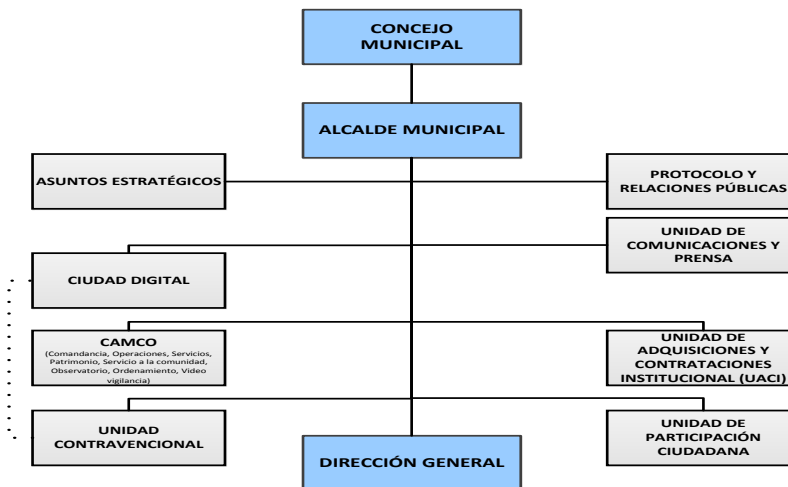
CONCEJO MUNICIPAL

ALCALDE MUNICIPAL

ASUNTOS ESTRATÉGICOS

PROTOCOLO Y RELACIONES PÚBLICAS

UNIDAD DE COMUNICACIONES Y PRENSA

CIUDAD DIGITAL

CAMCO
(Comandancia, Operaciones, Servicios, Patrimonio, Servicio a la comunidad, Observatorio, Ordenamiento, Video vigilancia)

UNIDAD DE ADQUISICIONES Y CONTRATACIONES INSTITUCIONAL (UACI)

UNIDAD CONTRAVENCIONAL

UNIDAD DE PARTICIPACIÓN CIUDADANA

DIRECCIÓN GENERAL